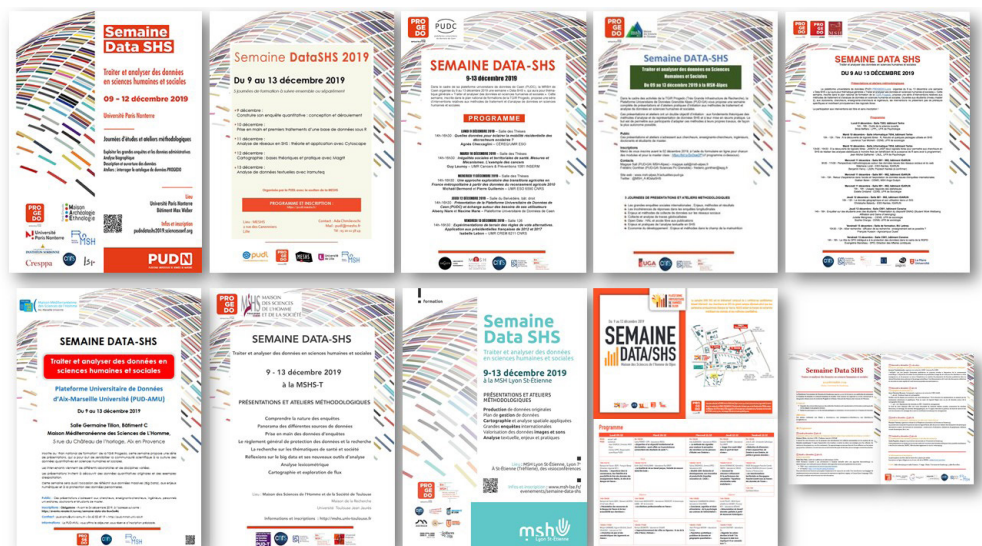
Semaine Data SHS

Traiter et analyser des données en sciences humaines et sociales

09 - 12 décembre 2019

Université Paris Nanterre

Journées d'études et ateliers méthodologiques

PROGEDO

PUDN

Semaine DataSHS 2019

Du 9 au 13 décembre 2019

PROGRAMME ET INSCRIPTION

SEMAINE DATA-SHS

9-13 décembre 2019

PROGRAMME

PUDC

Semaine DATA-SHS

Traiter et analyser les données en Sciences Humaines et Sociales

Du 09 au 13 décembre 2019 à la MSH-Alpes

Semaine DATA-SHS

DU 9 AU 13 DÉCEMBRE 2019

SEMAINE DATA-SHS

Traiter et analyser des données en sciences humaines et sociales

Plateforme Universitaire de Données d'Aix-Marseille Université (PUD-AMU)

Du 9 au 13 décembre 2019

Salle Germaine Tillon, Bâtiment C

Maison Méditerranéenne des Sciences de l'Homme,

5 rue du Château de l'Horloge, Aix en Provence

PROGEDO

MAISON DES SCIENCES DE L'HOMME ET DE LA SOCIÉTÉ

SEMAINE DATA-SHS

Traiter et analyser des données en sciences humaines et sociales

9 - 13 décembre 2019

à la MSHS-T

PRÉSENTATIONS ET ATELIERS MÉTHODOLOGIQUES

Comprendre la nature des enquêtes

Panorama des différentes sources de données

Prise en main des données d'enquêtes

Le règlement général de protection des données et la recherche

La recherche sur les thématiques de santé et société

Réflexions sur le big data et les nouveaux outils d'analyse

Analyse lexicométrique

Cartographie et exploration de flux

Informations et inscriptions : http://mshs.univ-toulouse.fr

Formation

Semaine Data SHS

Traiter et analyser des données en sciences humaines et sociales

9-13 décembre 2019

à la MSH Lyon St-Étienne

PRÉSENTATIONS ET ATELIERS MÉTHODOLOGIQUES

Production de données originales
Plan de gestion de données
Cartographie et analyse spatiale appliquées
Grandes enquêtes internationales
Valorisation des données de recherche
Analyse textuelle, enjeux et pratiques

msh Lyon St-Étienne

SEMAINE DATA/SHS

Programme

Semaine Data SHS